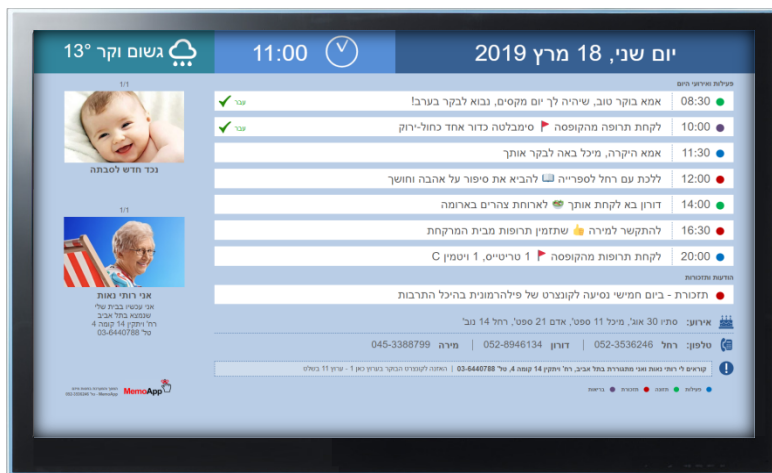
יום שני, 18 מרץ 2019

11:00

גשום וקר 13°

פעילות ואירועי היום

08:30 אמא בוקר טוב, שיהיה לך יום מקסים, נבוא לבקר בערב! עבר

10:00 לקחת תרופה מהקופסה סימבלטה כדור אחד כחול-ירוק עבר

11:30 אמא היקרה, מיכל באה לבקר אותך

12:00 ללכת עם רחל לספרייה להביא את סיפור על אהבה וחושך

14:00 דורון בא לקחת אותך לארוחת צהרים בארומה

16:30 להתקשר למירה שתזמין תרופות מבית המרקחת

20:00 לקחת תרופות מהקופסה 1 טריטייס, 1 ויטמין C

הודעות ותזכורות

תזכורת - ביום חמישי נסיעה לקונצרט של פילהרמונית בהיכל התרבות

אירוע: סתיו 30 אוג', מיכל 11 ספט', אדם 21 ספט', רחל 14 נוב'

טלפון: רחל 052-3536246 דורון 052-8946134 מירה 045-3388799

קוראים לי רותי נאות ואני מתגוררת בתל אביב, רח' ויתקין 14 קומה 4, טל' 03-6440788 האזנה לקונצרט הבוקר בערוץ כאן 1 - ערוץ 11 בשלט

1/1

נכד חדש לסבתא

1/1

אני רותי נאות
אני עכשיו בבית שלי
שנמצא בתל אביב
רח' ויתקין 14 קומה 4
טל' 03-6440788

MemoApp

פעילות תזכורת בריאות הודעות